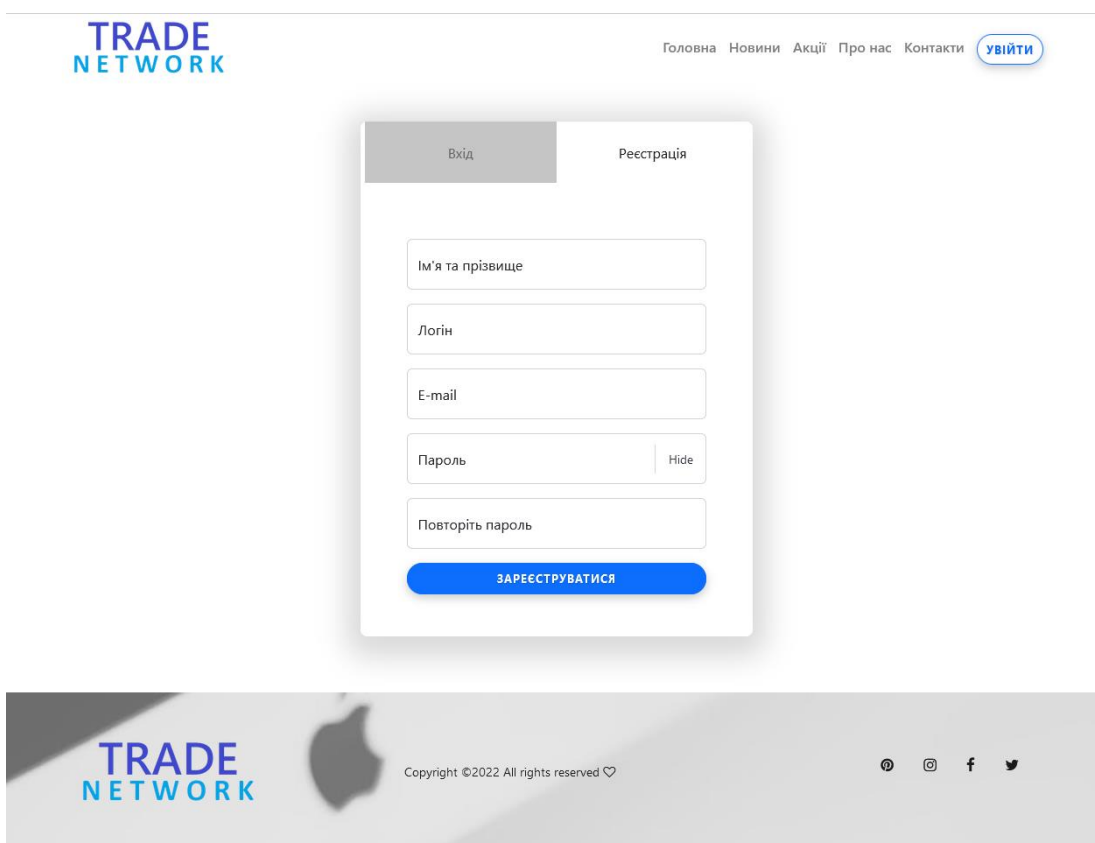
TRADE
NETWORK

Головна Новини Акції Про нас Контакти УВІЙТИ

Вхід

Реєстрація

Ім'я та прізвище

Логін

E-mail

Пароль

Hide

Повторіть пароль

ЗАРЕЄСТРУВАТИСЯ

TRADE
NETWORK

Copyright ©2022 All rights reserved